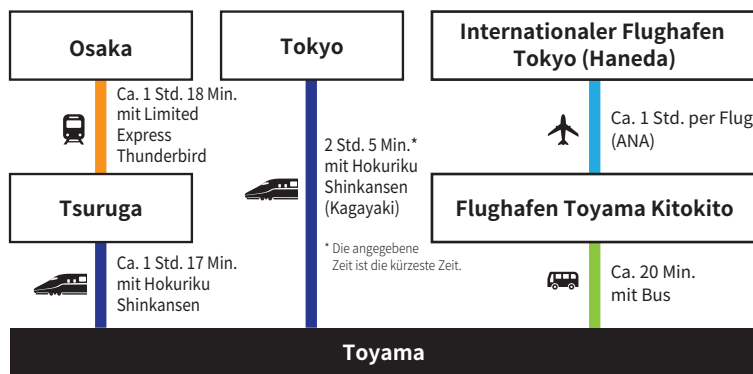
Osaka

Ca. 1 Std. 18 Min. mit Limited Express Thunderbird

Tsuruga

Ca. 1 Std. 17 Min. mit Hokuriku Shinkansen

Tokyo

2 Std. 5 Min.* mit Hokuriku Shinkansen (Kagayaki)

* Die angegebene Zeit ist die kürzeste Zeit.

Internationaler Flughafen Tokyo (Haneda)

Ca. 1 Std. per Flug (ANA)

Flughafen Toyama Kitokito

Ca. 20 Min. mit Bus

Toyama